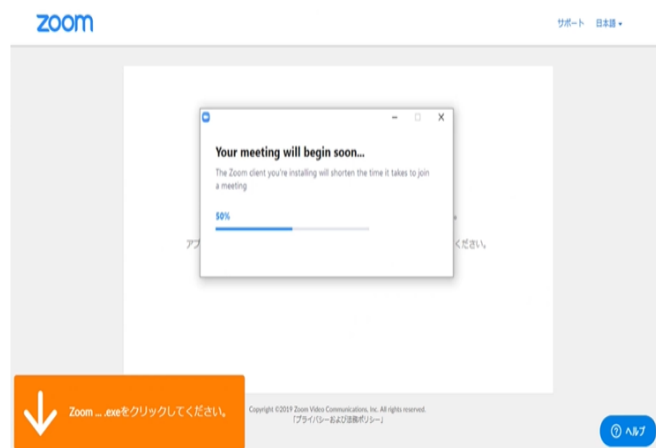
zoom

サポート 日本語 ▾

Your meeting will begin soon...

The Zoom client you're installing will shorten the time it takes to join a meeting

50%

アプ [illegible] ください。

Zoom ... .exeをクリックしてください。

Copyright ©2019 Zoom Video Communications, Inc. All rights reserved.
「プライバシーおよび法務ポリシー」

ヘルプ